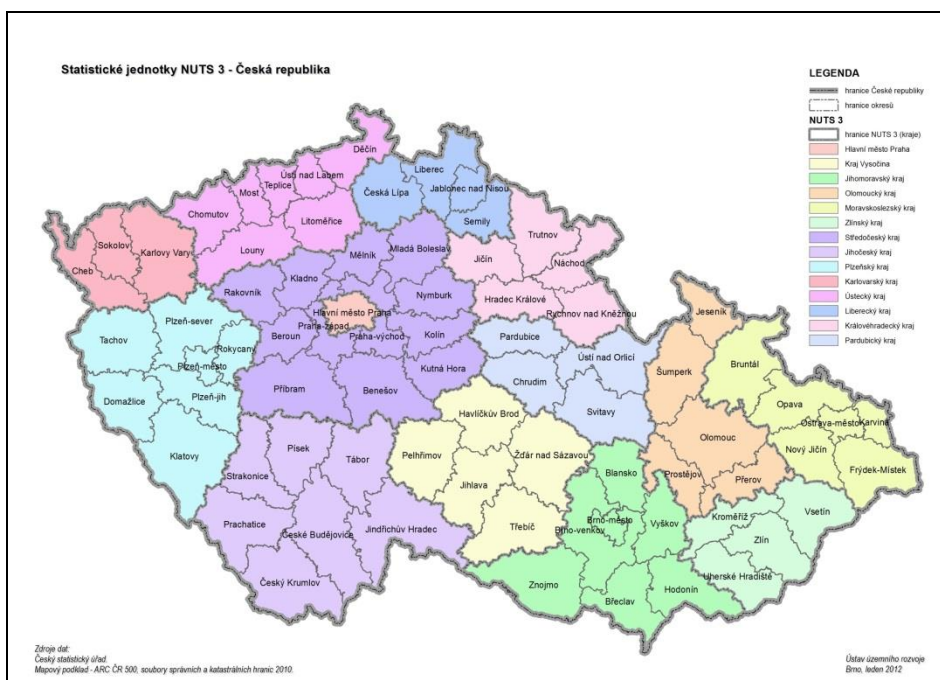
Statistické jednotky NUTS 3 - Česká republika

LEGENDA
hranice České republiky
hranice okresů
NUTS 3
hranice NUTS 3 (kraje)
Hlavní město Praha
Kraj Vysočina
Jihomoravský kraj
Olomoucký kraj
Moravskoslezský kraj
Zlínský kraj
Středočeský kraj
Jihočeský kraj
Plzeňský kraj
Karlovarský kraj
Ústecký kraj
Liberecký kraj
Královéhradecký kraj
Pardubický kraj

Děčín
Ústí nad Labem
Teplice
Most
Chomutov
Litoměřice
Louny
Liberec
Česká Lípa
Jablonec nad Nisou
Semily
Trutnov
Náchod
Jičín
Hradec Králové
Rychnov nad Kněžnou
Sokolov
Karlovy Vary
Cheb
Mělník
Mladá Boleslav
Kladno
Rakovník
Hlavní město Praha
Praha-západ
Praha-východ
Beroun
Nymburk
Kolín
Kutná Hora
Příbram
Benešov
Tachov
Plzeň-sever
Rokycany
Plzeň-město
Plzeň-jih
Domažlice
Klatovy
Pardubice
Ústí nad Orlicí
Chrudim
Svitavy
Jeseník
Šumperk
Bruntál
Opava
Ostrava-město
Karviná
Nový Jičín
Frýdek-Místek
Olomouc
Prostějov
Přerov
Havlíčkův Brod
Žďár nad Sázavou
Pelhřimov
Jihlava
Třebíč
Písek
Tábor
Strakonice
Prachatice
České Budějovice
Jindřichův Hradec
Český Krumlov
Blansko
Brno-město
Brno-venkov
Vyškov
Znojmo
Břeclav
Hodonín
Kroměříž
Vsetín
Zlín
Uherské Hradiště

Zdroje dat:
Český statistický úřad.
Mapový podklad - ARC ČR 500, soubory správních a katastrálních hranic 2010.

Ústav územního rozvoje
Brno, leden 2012